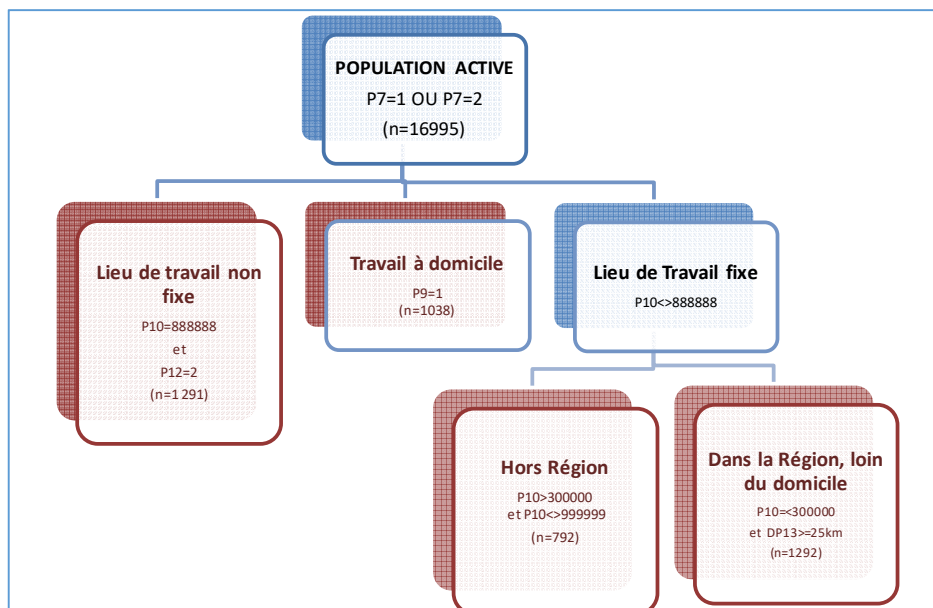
POPULATION ACTIVE
P7=1 OU P7=2
(n=16995)

Lieu de travail non fixe
P10=888888
et
P12=2
(n=1 291)

Travail à domicile
P9=1
(n=1038)

Lieu de Travail fixe
P10<>888888

Hors Région
P10>300000
et P10<>999999
(n=792)

Dans la Région, loin du domicile
P10=<300000
et DP13>=25km
(n=1292)